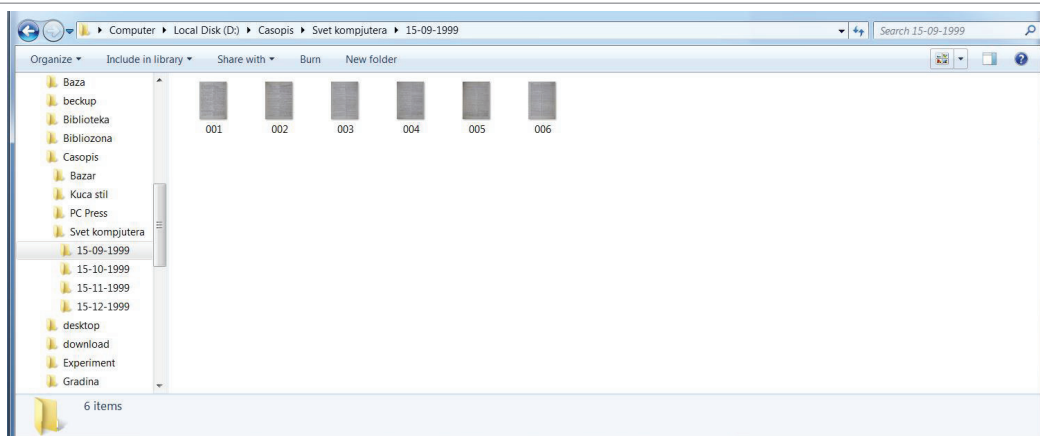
Computer ▸ Local Disk (D:) ▸ Casopis ▸ Svet kompjutera ▸ 15-09-1999

Search 15-09-1999

Organize ▾ Include in library ▾ Share with ▾ Burn New folder

Baza
beckup
Biblioteka
Bibliozona
Casopis
Bazar
Kuca stil
PC Press
Svet kompjutera
15-09-1999
15-10-1999
15-11-1999
15-12-1999
desktop
download
Experiment
Gradina

001
002
003
004
005
006

6 items